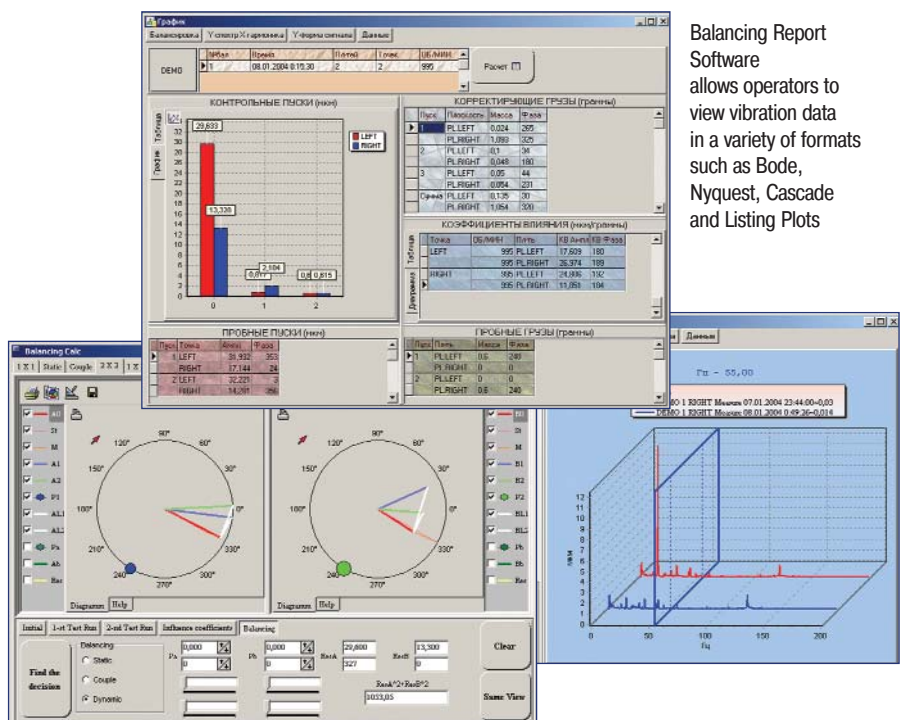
График

Балансировка | Успектр.Хгармоника | Уформы сигнала | Данные

DEMO

| №бал | Время | Пуски | Точек | ОБ/МИН |
|---|---|---|---|---|
| 1 | 08.01.2004 8:15:30 | 2 | 2 | 995 |

Расчет

КОНТРОЛЬНЫЕ ПУСКИ (мкм)

Таблица

Графи

LEFT
RIGHT

29,833
13,338
0,877
2,104
0,8
0,815

0 1 2

КОРРЕКТИРУЮЩИЕ ГРУЗЫ (граммы)

| Пуск | Плоскость | Масса | Фаза |
|---|---|---|---|
| 1 | PL.LEFT | 0,024 | 265 |
| | PL.RIGHT | 0,080 | 325 |
| 2 | PL.LEFT | 0,1 | 34 |
| | PL.RIGHT | 0,048 | 180 |
| 3 | PL.LEFT | 0,05 | 44 |
| | PL.RIGHT | 0,054 | 231 |
| Сумма | PL.LEFT | 0,135 | 30 |
| | PL.RIGHT | 1,054 | 320 |

КОЭФФИЦИЕНТЫ ВЛИЯНИЯ (мкм/граммы)

Таблица

Диаграмма

| Точка | ОБ/МИН | Плоть | КВ Ампл | КВ Фаза |
|---|---|---|---|---|
| LEFT | 995 | PL.LEFT | 17,609 | 180 |
| | 995 | PL.RIGHT | 26,974 | 189 |
| RIGHT | 995 | PL.LEFT | 24,886 | 192 |
| | 995 | PL.RIGHT | 11,053 | 104 |

ПРОБНЫЕ ПУСКИ (мкм)

| Пуск | Точка | Ампл | Фаза |
|---|---|---|---|
| 1 | LEFT | 31,932 | 353 |
| | RIGHT | 17,144 | 24 |
| 2 | LEFT | 32,221 | 3 |
| | RIGHT | 14,291 | 356 |

ПРОБНЫЕ ГРУЗЫ (граммы)

| Пуск | Плть | Масса | Фаза |
|---|---|---|---|
| 1 | PL.LEFT | 0,5 | 240 |
| | PL.RIGHT | 0 | 0 |
| 2 | PL.LEFT | 0 | 0 |
| | PL.RIGHT | 0,5 | 240 |

Balancing Report Software allows operators to view vibration data in a variety of formats such as Bode, Nyquest, Cascade and Listing Plots

Balancing Calc

1 X 1 | Static | Couple | 2 X 2 | 1 X

A0 S1 M A1 A2 P1 AL1 AL2 Pa Ab Bac

90° 60° 120° 150° 30° 180° 0° 210° 330° 240° 300° 270°

Diagramm | Help

B0 S1 M B1 B2 P2 BL1 BL2 Pb Bb Bac

Initial | 1-st Test Run | 2-nd Test Run | Influence coefficients | Balancing

Find the decision

Balancing
Static
Couple
Dynamic

Pa 0,000 0
Pb 0,000 0
ResA 29,600 327
ResB 13,300 0
ResA^2+ResB^2
1033,05

Clear

Same View

Данные

Fu - 55,00

DEMO 1 RIGHT Measure 07.01.2004 23:44:00-0,03
DEMO 1 RIGHT Measure 08.01.2004 0:49:26-0,014

12 11 10 9 8 7 6 5 4 3 2 1 0
MKM
0 50 100 150 200
Hz